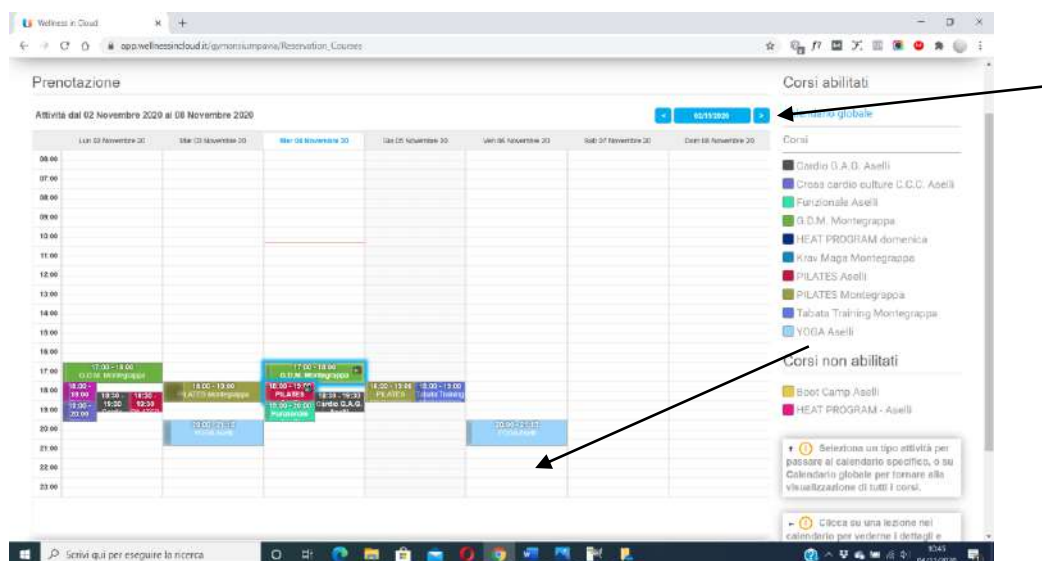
Wellness in Cloud ×  +

app.wellnessincloud.it/gymonsiumpava/Reservation_Courses

Prenotazione

Attività dal 02 Novembre 2020 al 08 Novembre 2020

< 02/11/2020 >

| | Lun 02 Novembre 20 | Mar 03 Novembre 20 | Mer 04 Novembre 20 | Gio 05 Novembre 20 | Ven 06 Novembre 20 | Sab 07 Novembre 20 | Dom 08 Novembre 20 |
|---|---|---|---|---|---|---|---|
| 06:00 | | | | | | | |
| 07:00 | | | | | | | |
| 08:00 | | | | | | | |
| 09:00 | | | | | | | |
| 10:00 | | | | | | | |
| 11:00 | | | | | | | |
| 12:00 | | | | | | | |
| 13:00 | | | | | | | |
| 14:00 | | | | | | | |
| 15:00 | | | | | | | |
| 16:00 | | | | | | | |
| 17:00 | 17:00 - 18:00 G.D.M. Montegrappa | | 17:00 - 18:00 G.D.M. Montegrappa | | | | |
| 18:00 | 18:00 - 19:00 | 18:00 - 19:00 PILATES Montegrappa | 18:00 - 19:00 PILATES | 18:00 - 19:00 PILATES | 18:00 - 19:00 Tabata Training | | |
| 19:00 | 19:00 - 20:00 | 18:30 - 19:30 | 19:00 - 20:00 Funzionale | 18:30 - 19:30 Cardio G.A.G. Aselli | | | |
| 20:00 | | 20:00 - 21:00 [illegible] | | | 20:00 - 21:00 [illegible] | | |
| 21:00 | | | | | | | |
| 22:00 | | | | | | | |
| 23:00 | | | | | | | |

Corsi abilitati

Calendario globale

Corsi

Cardio G.A.G. Aselli
Cross cardio culture C.C.C. Aselli
Funzionale Aselli
G.D.M. Montegrappa
HEAT PROGRAM domenica
Krav Maga Montegrappa
PILATES Aselli
PILATES Montegrappa
Tabata Training Montegrappa
YOGA Aselli

Corsi non abilitati

Boot Camp Aselli
HEAT PROGRAM - Aselli

Seleziona un tipo attività per passare al calendario specifico, o su Calendario globale per tornare alla visualizzazione di tutti i corsi.

Clicca su una lezione nel calendario per vederne i dettagli e

Scrivi qui per eseguire la ricerca

10:43
04/11/2020